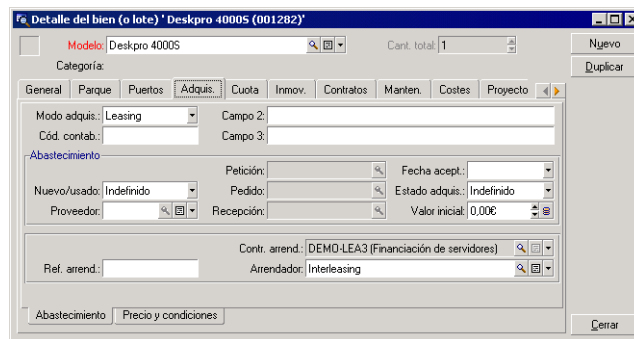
Detalle del bien (o lote) ' Deskpro 4000S (001282)'

Modelo: Deskpro 4000S
Cant. total: 1
Nuevo
Duplicar
Categoría:

General | Parque | Puertos | Adquis. | Cuota | Inmov. | Contratos | Manten. | Costes | Proyecto

Modo adquis.: Leasing
Campo 2:
Cód. contab.:
Campo 3:

Abastecimiento
Petición:
Fecha acept.:
Nuevo/usado: Indefinido
Pedido:
Estado adquis.: Indefinido
Proveedor:
Recepción:
Valor inicial: 0,00€

Contr. arrend.: DEMO-LEA3 (Financiación de servidores)
Ref. arrend.:
Arrendador: Interleasing

Abastecimiento | Precio y condiciones

Cerrar